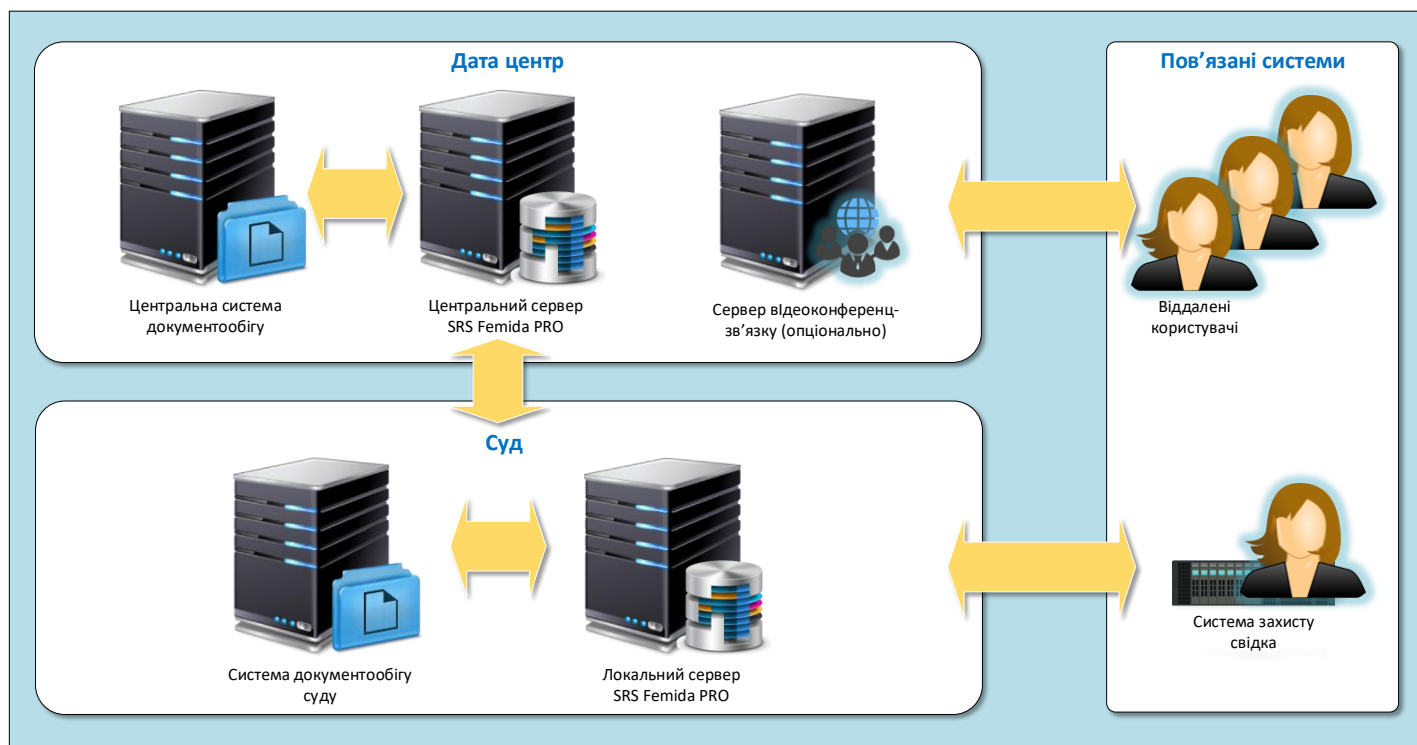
Дата центр

Центральна система документообігу

Центральний сервер SRS Femida PRO

Сервер вIдеоконференц-зв’язку (опціонально)

Пов’язані системи

Віддалені користувачі

Суд

Система документообігу суду

Локальний сервер SRS Femida PRO

Система захисту свідка